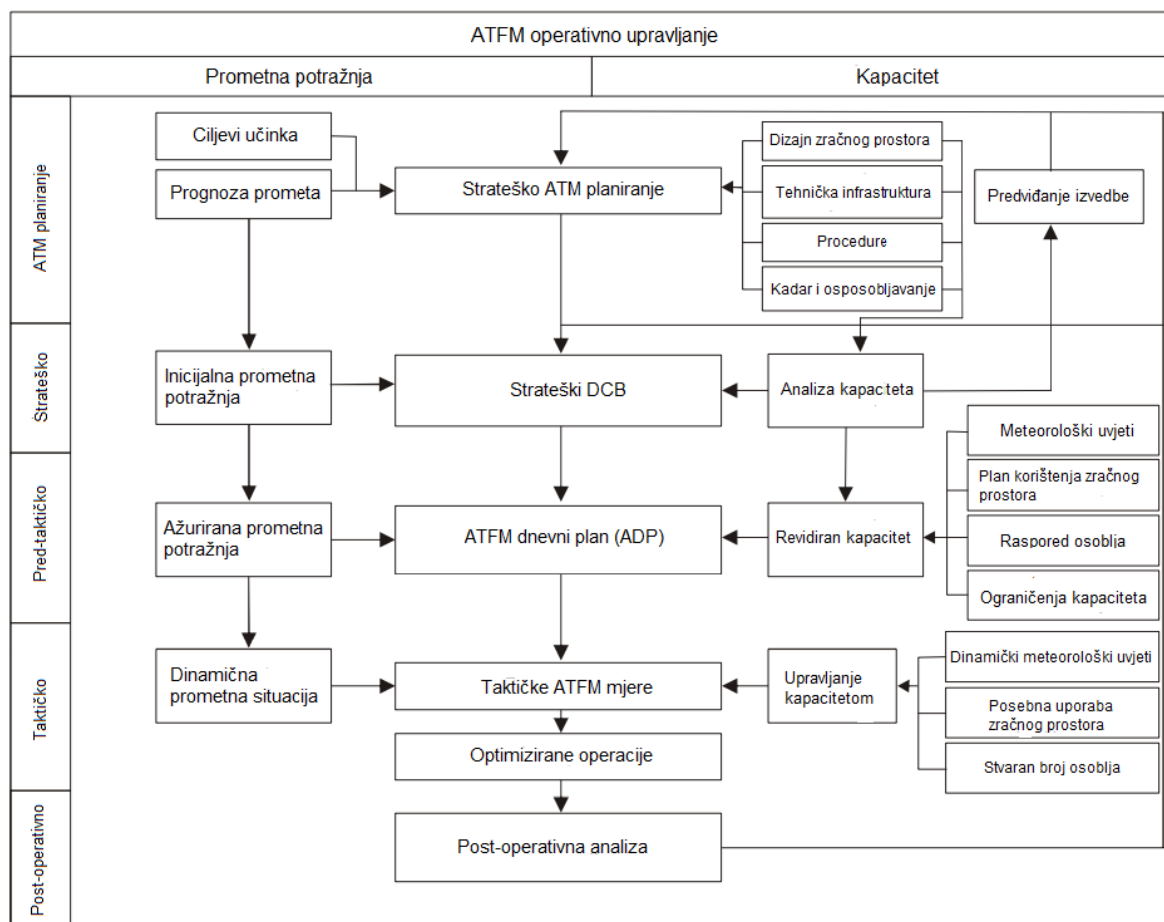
ATFM operativno upravljanje

Prometna potražnja

Kapacitet

ATM planiranje

Strateško

Pred-taktičko

Taktičko

Post-operativno

Ciljevi učinka

Prognoza prometa

Strateško ATM planiranje

Dizajn zračnog prostora

Tehnička infrastruktura

Procedure

Kadar i osposobljavanje

Predviđanje izvedbe

Inicijalna prometna potražnja

Strateški DCB

Analiza kapaciteta

Meteorološki uvjeti

Plan korištenja zračnog prostora

Ažurirana prometna potražnja

ATFM dnevni plan (ADP)

Revidiran kapacitet

Raspored osoblja

Ograničenja kapaciteta

Dinamična prometna situacija

Taktičke ATFM mjere

Upravljanje kapacitetom

Dinamički meteorološki uvjeti

Posebna uporaba zračnog prostora

Stvaran broj osoblja

Optimizirane operacije

Post-operativna analiza